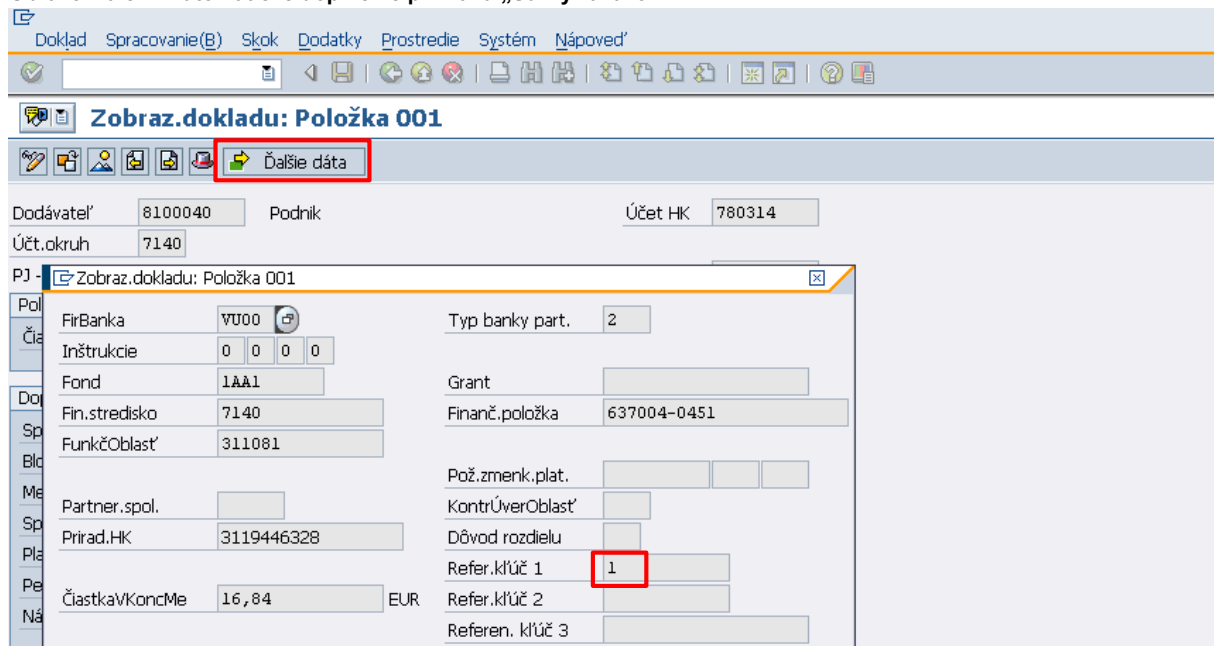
Doklad Spracovanie(B) Skok Dodatky Prostredie Systém Nápoveď

Zobraz.dokladu: Položka 001

Ďalšie dáta

Dodávateľ 8100040 Podnik Účet HK 780314
Účt.okruh 7140
PJ -
Pol
Čia
Do
Sp
Blo
Me
Sp
Pla
Pe
Ná

Zobraz.dokladu: Položka 001

| | | | |
|---|---|---|---|
| FirBanka | VU00 | Typ banky part. | 2 |
| Inštrukcie | 0 0 0 0 | | |
| Fond | 1AA1 | Grant | |
| Fin.stredisko | 7140 | Finanč.položka | 637004-0451 |
| FunkčOblasť | 311081 | | |
| | | Pož.zmenk.plat. | |
| Partner.spol. | | KontrÚverOblasť | |
| Prirad.HK | 3119446328 | Dôvod rozdielu | |
| | | Refer.kľúč 1 | 1 |
| ČiastkaVKoncMe | 16,84 EUR | Refer.kľúč 2 | |
| | | Referen. kľúč 3 | |